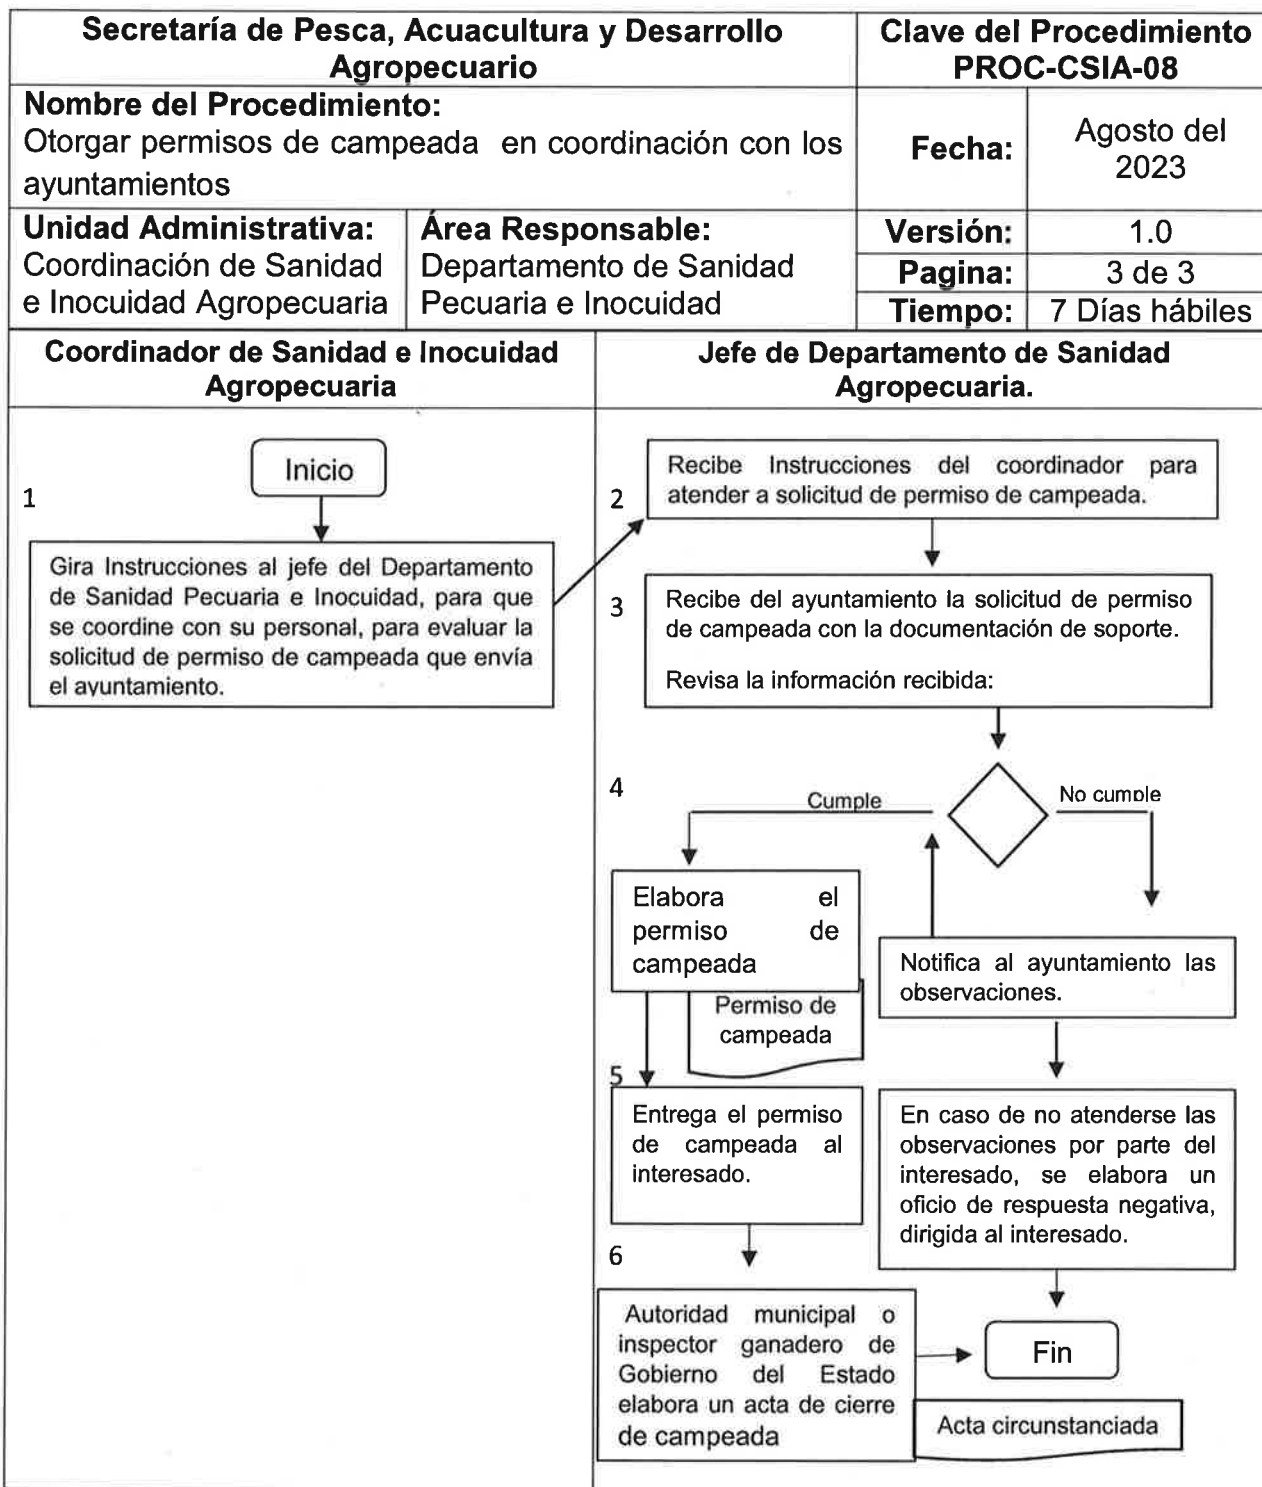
| Secretaría de Pesca, Acuacultura y Desarrollo Agropecuario | | Clave del Procedimiento PROC-CSIA-08 | |
|---|---|---|---|
| Nombre del Procedimiento: Otorgar permisos de campeada en coordinación con los ayuntamientos | | Fecha: | Agosto del 2023 |
| Unidad Administrativa: Coordinación de Sanidad e Inocuidad Agropecuaria | Área Responsable: Departamento de Sanidad Pecuaria e Inocuidad | Versión: | 1.0 |
| | | Pagina: | 3 de 3 |
| | | Tiempo: | 7 Días hábiles |

| Coordinador de Sanidad e Inocuidad Agropecuaria | Jefe de Departamento de Sanidad Agropecuaria. |
|---|---|

Inicio

1

Gira Instrucciones al jefe del Departamento de Sanidad Pecuaria e Inocuidad, para que se coordine con su personal, para evaluar la solicitud de permiso de campeada que envía el ayuntamiento.

2

Recibe Instrucciones del coordinador para atender a solicitud de permiso de campeada.

3

Recibe del ayuntamiento la solicitud de permiso de campeada con la documentación de soporte.

Revisa la información recibida:

4

Cumple

No cumple

Elabora el permiso de campeada

Permiso de campeada

Notifica al ayuntamiento las observaciones.

5

Entrega el permiso de campeada al interesado.

En caso de no atenderse las observaciones por parte del interesado, se elabora un oficio de respuesta negativa, dirigida al interesado.

6

Autoridad municipal o inspector ganadero de Gobierno del Estado elabora un acta de cierre de campeada

Fin

Acta circunstanciada